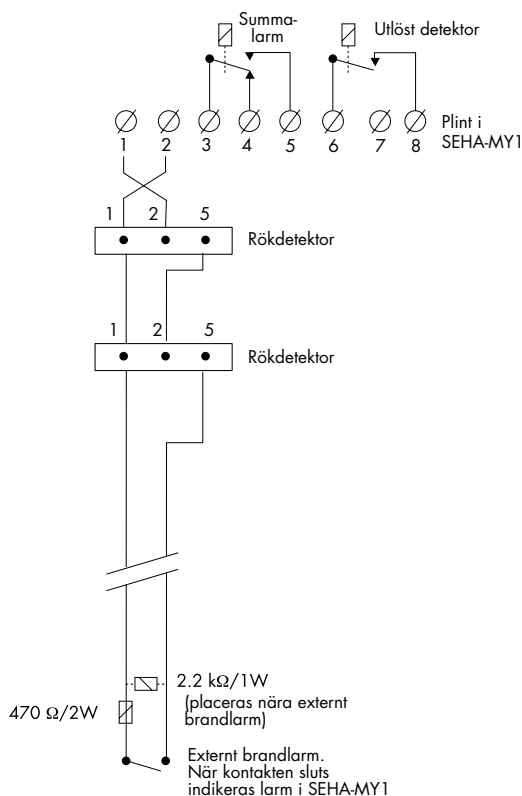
Summalarm

Utlöst detektor

1 2 3 4 5 6 7 8

Plint i SEHA-MY1

1 2 5

Rökdetektor

1 2 5

Rökdetektor

2.2 kΩ/1W
(placeras nära externt brandlarm)

470 Ω/2W

Externt brandlarm.
När kontakten sluts indikeras larm i SEHA-MY1